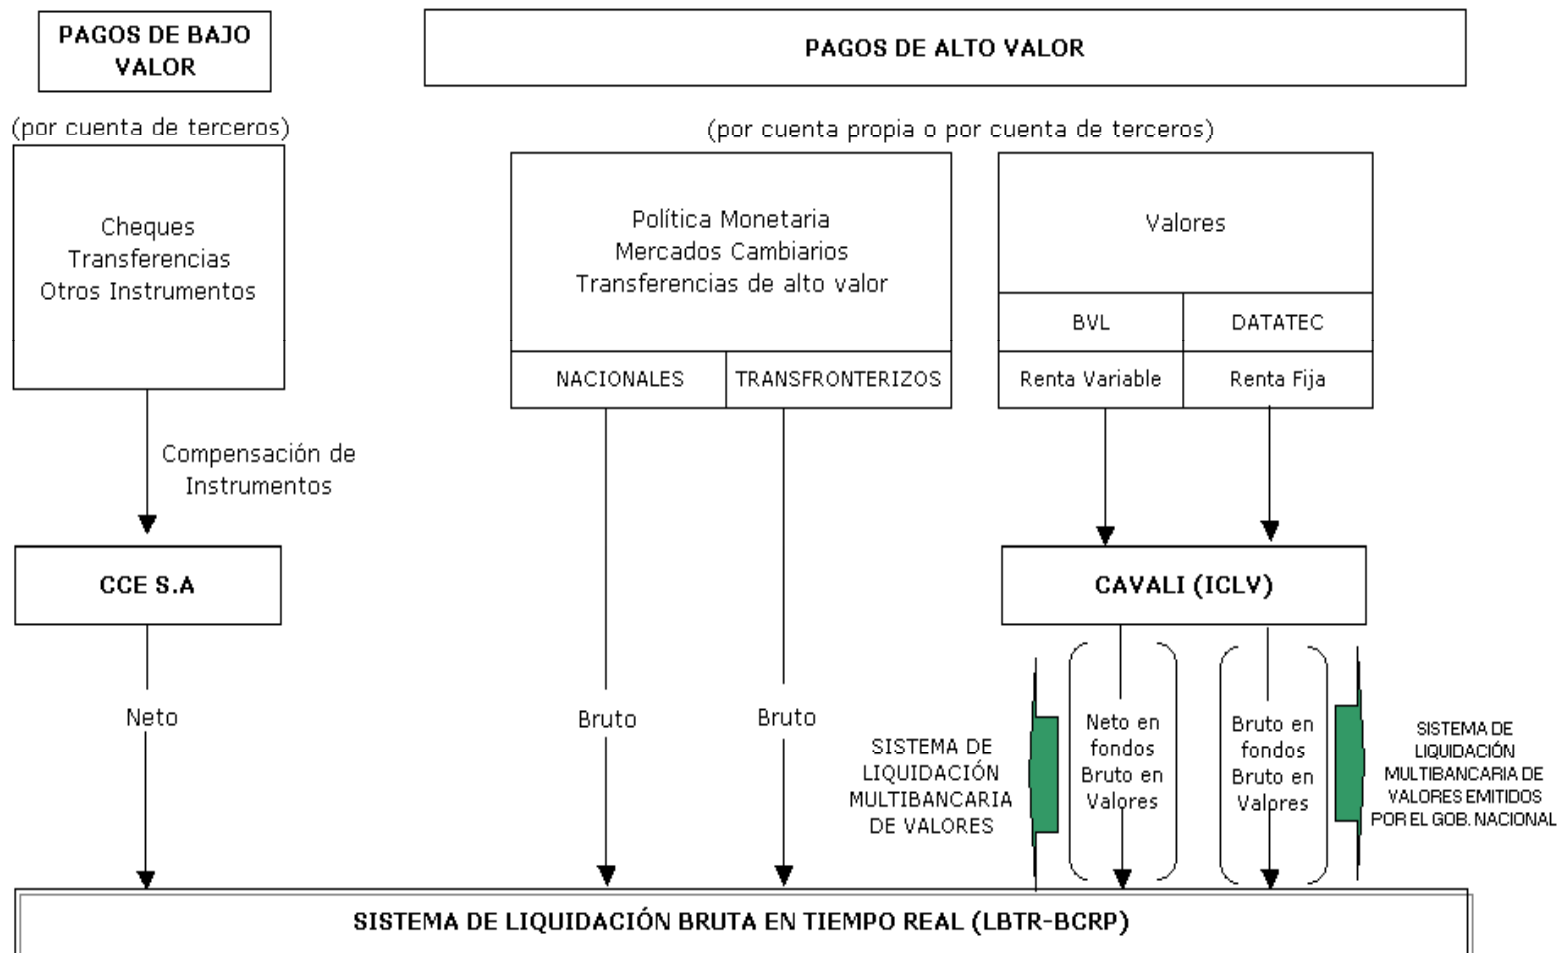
PAGOS DE BAJO VALOR

PAGOS DE ALTO VALOR

(por cuenta de terceros)

(por cuenta propia o por cuenta de terceros)

Cheques
Transferencias
Otros Instrumentos

Política Monetaria
Mercados Cambiarios
Transferencias de alto valor

Valores

BVL

DATATEC

NACIONALES

TRANSFRONTERIZOS

Renta Variable

Renta Fija

Compensación de Instrumentos

CCE S.A

CAVALI (ICLV)

Neto

Bruto

Bruto

SISTEMA DE LIQUIDACIÓN MULTIBANCARIA DE VALORES

Neto en fondos Bruto en Valores

Bruto en fondos Bruto en Valores

SISTEMA DE LIQUIDACIÓN MULTIBANCARIA DE VALORES EMITIDOS POR EL GOB. NACIONAL

SISTEMA DE LIQUIDACIÓN BRUTA EN TIEMPO REAL (LBTR-BCRP)